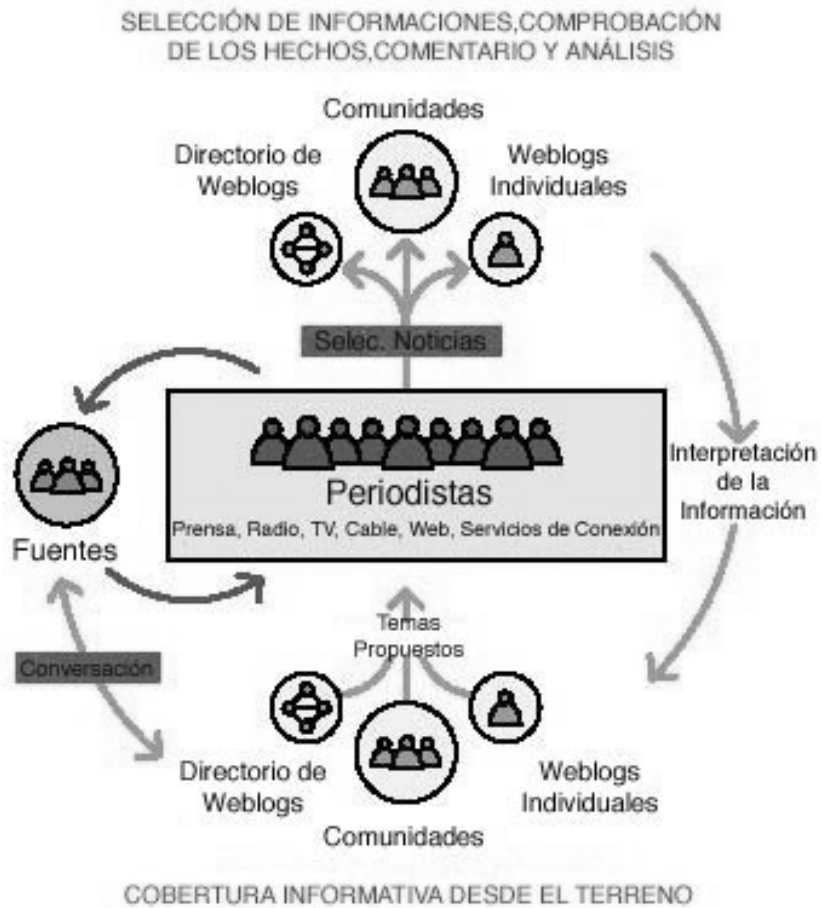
SELECCIÓN DE INFORMACIONES,COMPROBACIÓN DE LOS HECHOS,COMENTARIO Y ANÁLISIS

Comunidades

Directorio de Weblogs

Weblogs Individuales

Selec. Noticias

Periodistas

Prensa, Radio, TV, Cable, Web, Servicios de Conexión

Fuentes

Interpretación de la Información

Temas Propuestos

Conversación

Directorio de Weblogs

Weblogs Individuales

Comunidades

COBERTURA INFORMATIVA DESDE EL TERRENO